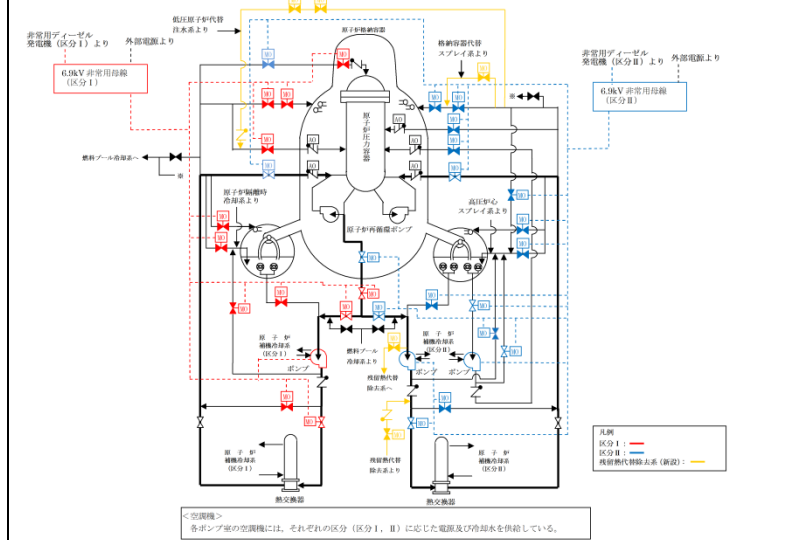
非常用ディーゼル発電機（区分Ⅰ）より
外部電源より
6.9kV 非常用母線（区分Ⅰ）
低圧原子炉代替注水系より
原子炉格納容器
格納容器代替スプレイ系より
非常用ディーゼル発電機（区分Ⅱ）より
外部電源より
6.9kV 非常用母線（区分Ⅱ）
原子炉圧力容器
燃料プール冷却系へ
原子炉隔離時冷却系より
高圧炉心スプレイ系より
原子炉再循環ポンプ
原子炉補機冷却系（区分Ⅰ）
燃料プール冷却系より
原子炉補機冷却系（区分Ⅱ）
ポンプ
ポンプ
ポンプ
残留熱代替除去系へ
残留熱代替除去系より
原子炉補機冷却系（区分Ⅰ）
原子炉補機冷却系（区分Ⅱ）
熱交換器
熱交換器
凡例
区分Ⅰ：
区分Ⅱ：
残留熱代替除去系（新設）：
＜空調機＞
各ポンプ室の空調機には，それぞれの区分（区分Ⅰ，Ⅱ）に応じた電源及び冷却水を供給している。